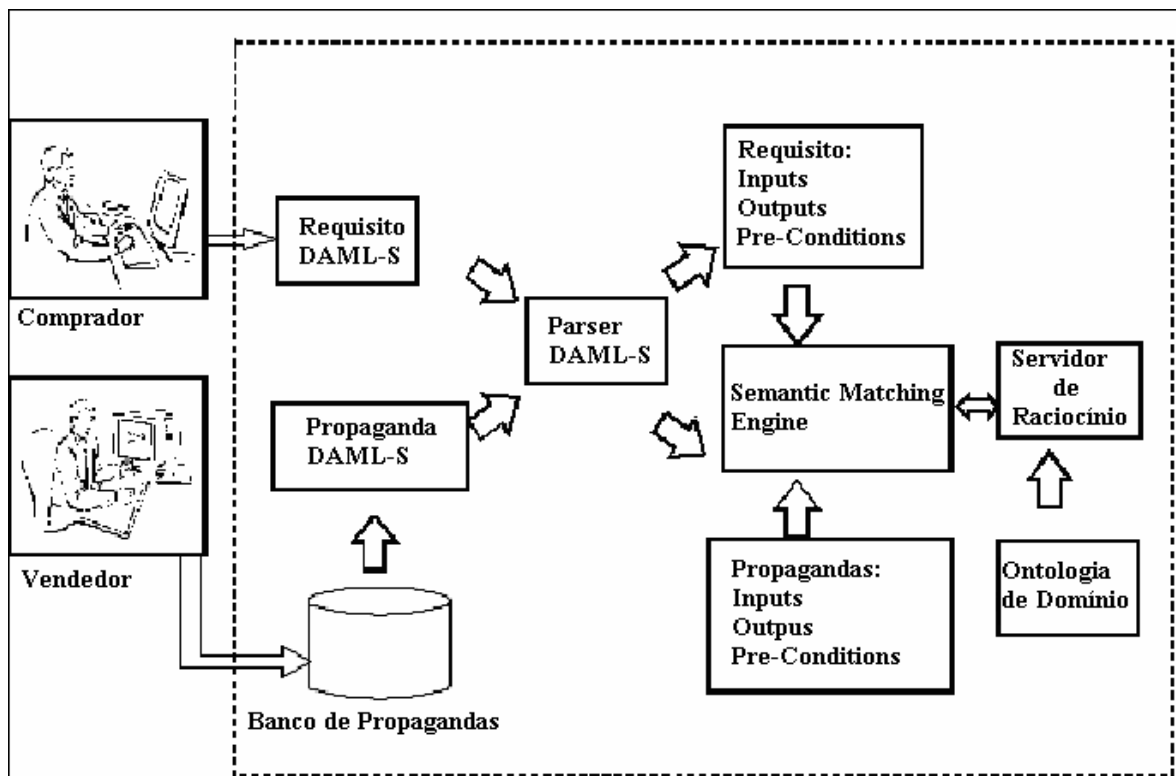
Comprador

Vendedor

Requisito DAML-S

Propaganda DAML-S

Banco de Propagandas

Parser DAML-S

Requisito:
Inputs
Outputs
Pre-Conditions

Semantic Matching Engine

Servidor de Raciocínio

Propagandas:
Inputs
Outpus
Pre-Conditions

Ontologia de Domínio